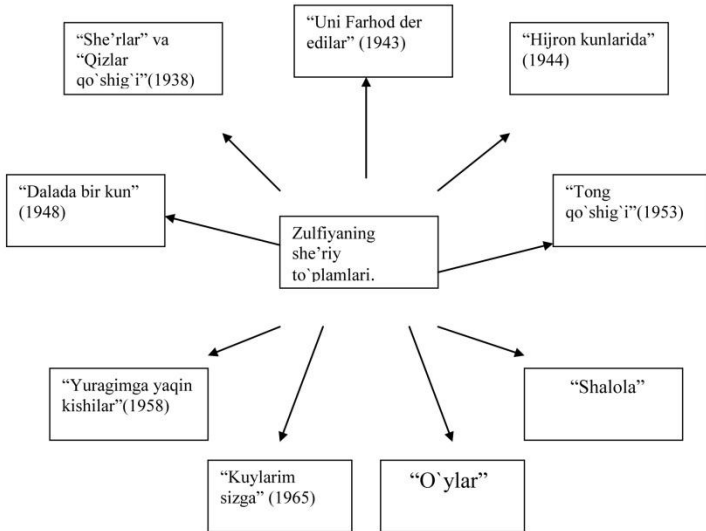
“Uni Farhod der edilar” (1943)

“She’rlar” va “Qizlar qo`shig`i”(1938)

“Hijron kunlarida” (1944)

“Dalada bir kun” (1948)

Zulfiyaning she’riy to`plamlari.

“Tong qo`shig`i”(1953)

“Yuragimga yaqin kishilar”(1958)

“Shalola”

“Kuylarim sizga” (1965)

“O`ylar”